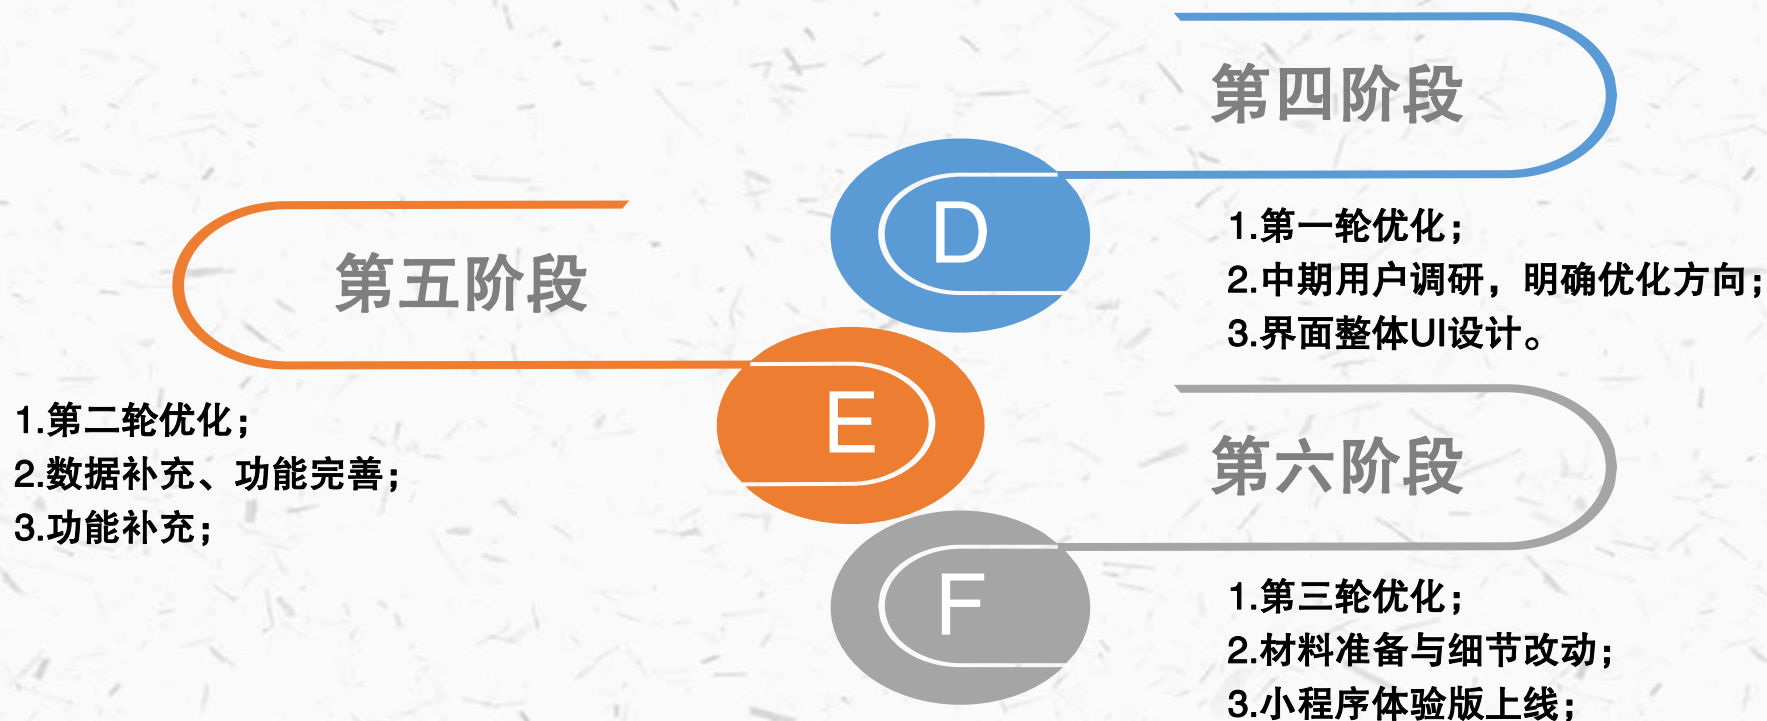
第四阶段

D

1.第一轮优化；
2.中期用户调研，明确优化方向；
3.界面整体UI设计。

第五阶段

E

1.第二轮优化；
2.数据补充、功能完善；
3.功能补充；

第六阶段

F

1.第三轮优化；
2.材料准备与细节改动；
3.小程序体验版上线；